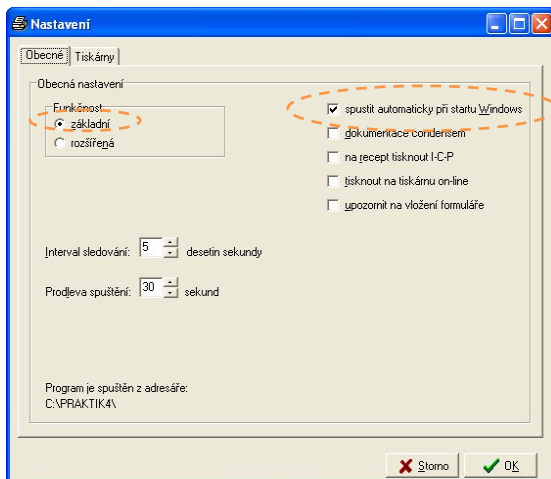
Nastavení

Obecné | Tiskárny

Obecná nastavení

Funkčnost
základní
rozšířená

spustit automaticky při startu Windows
dokumentace condensem
na recept tisknout I-C-P
tisknout na tiskárnu on-line
upozornit na vložení formuláře

Interval sledování: 5 desetin sekundy

Prodleva spuštění: 30 sekund

Program je spuštěn z adresáře:
C:\PRAKTIK4\

Storno
OK